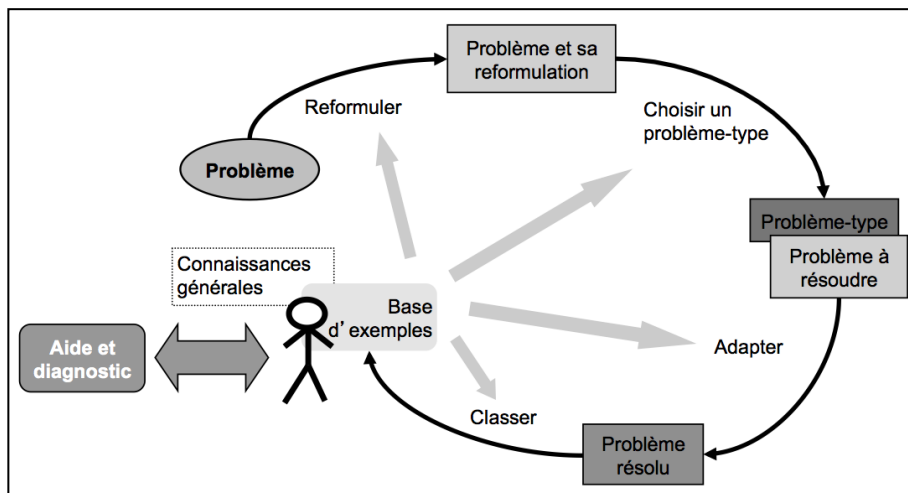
Problème et sa reformulation

Reformuler

Choisir un problème-type

Problème

Problème-type

Problème à résoudre

Connaissances générales

Base d' exemples

Aide et diagnostic

Adapter

Classer

Problème résolu